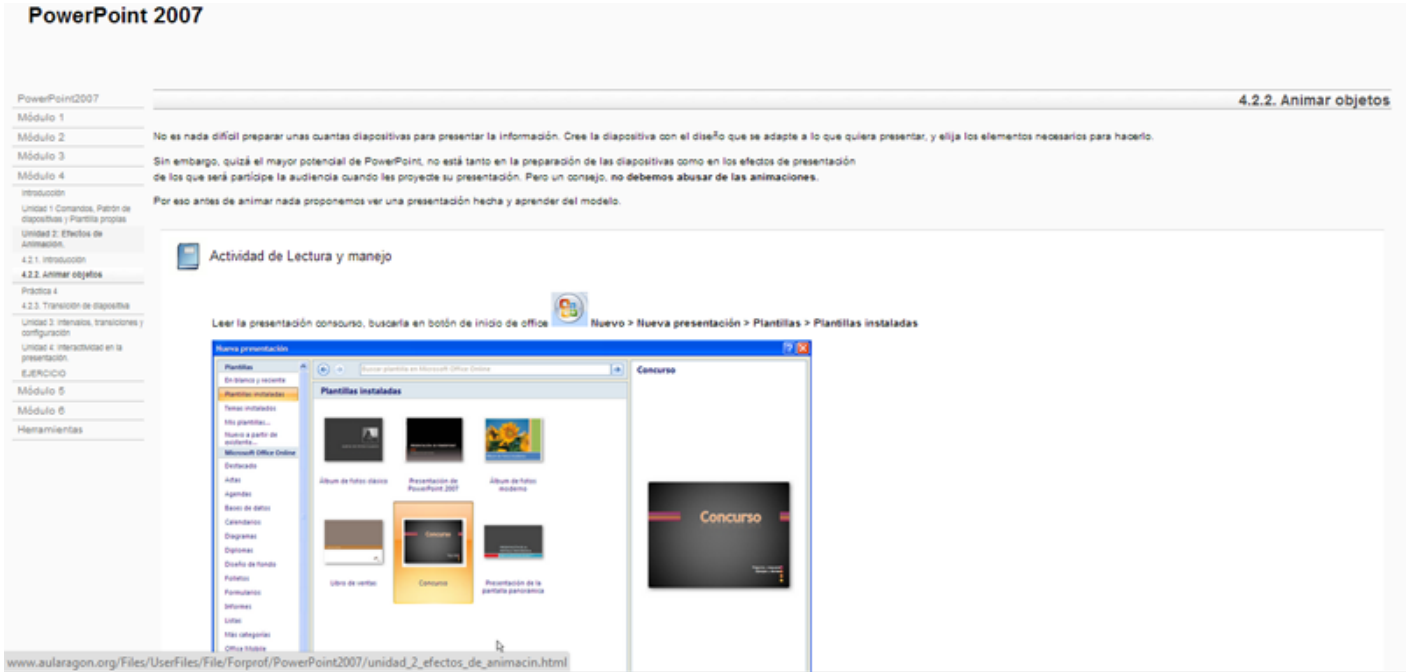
PowerPoint 2007

PowerPoint2007
Módulo 1
Módulo 2
Módulo 3
Módulo 4
Introducción
Unidad 1 Comandos, Patrón de diapositivas y Plantilla propias
Unidad 2: Efectos de Animación.
4.2.1. Introducción
4.2.2. Animar objetos
Práctica 4
4.2.3. Transición de diapositiva
Unidad 3. Intervalos, transiciones y configuración
Unidad 4. Interactividad en la presentación.
EJERCICIO
Módulo 5
Módulo 6
Herramientas

4.2.2. Animar objetos

No es nada difícil preparar unas cuantas diapositivas para presentar la información. Cree la diapositiva con el diseño que se adapte a lo que quiera presentar, y elija los elementos necesarios para hacerlo.

Sin embargo, quizá el mayor potencial de PowerPoint, no está tanto en la preparación de las diapositivas como en los efectos de presentación de los que será partícipe la audiencia cuando les proyecte su presentación. Pero un consejo, **no debemos abusar de las animaciones.**

Por eso antes de animar nada proponemos ver una presentación hecha y aprender del modelo.

Actividad de Lectura y manejo

Leer la presentación concurso, buscarla en botón de inicio de office **Nuevo > Nueva presentación > Plantillas > Plantillas instaladas**

Nueva presentación
Plantillas
En blanco y reciente
Plantillas instaladas
Temas instalados
Mis plantillas...
Nuevo a partir de existente...
Microsoft Office Online
Destacado
Actas
Agendas
Bases de datos
Calendarios
Diagramas
Diplomas
Diseño de fondo
Folletos
Formularios
Informes
Listas
Más categorías
Office Mobile
Buscar plantilla en Microsoft Office Online
Plantillas instaladas
Álbum de fotos clásico
Presentación de PowerPoint 2007
Álbum de fotos moderno
Libro de ventas
Concurso
Presentación de la pantalla panorámica
Concurso
Concurso

www.aularagon.org/Files/UserFiles/File/Forprof/PowerPoint2007/unidad_2_efectos_de_animacin.html